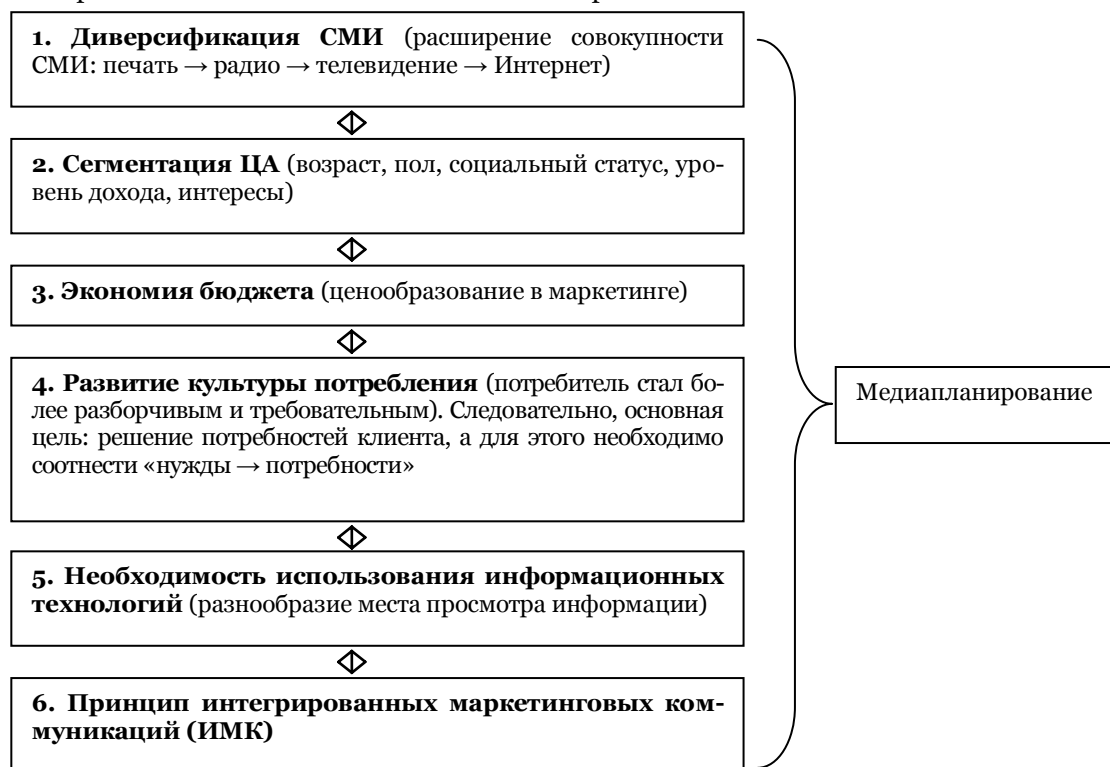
**1. Диверсификация СМИ** (расширение совокупности СМИ: печать → радио → телевидение → Интернет)

**2. Сегментация ЦА** (возраст, пол, социальный статус, уровень дохода, интересы)

**3. Экономия бюджета** (ценообразование в маркетинге)

**4. Развитие культуры потребления** (потребитель стал более разборчивым и требовательным). Следовательно, основная цель: решение потребностей клиента, а для этого необходимо соотнести «нужды → потребности»

**5. Необходимость использования информационных технологий** (разнообразие места просмотра информации)

**6. Принцип интегрированных маркетинговых коммуникаций (ИМК)**

Медиапланирование